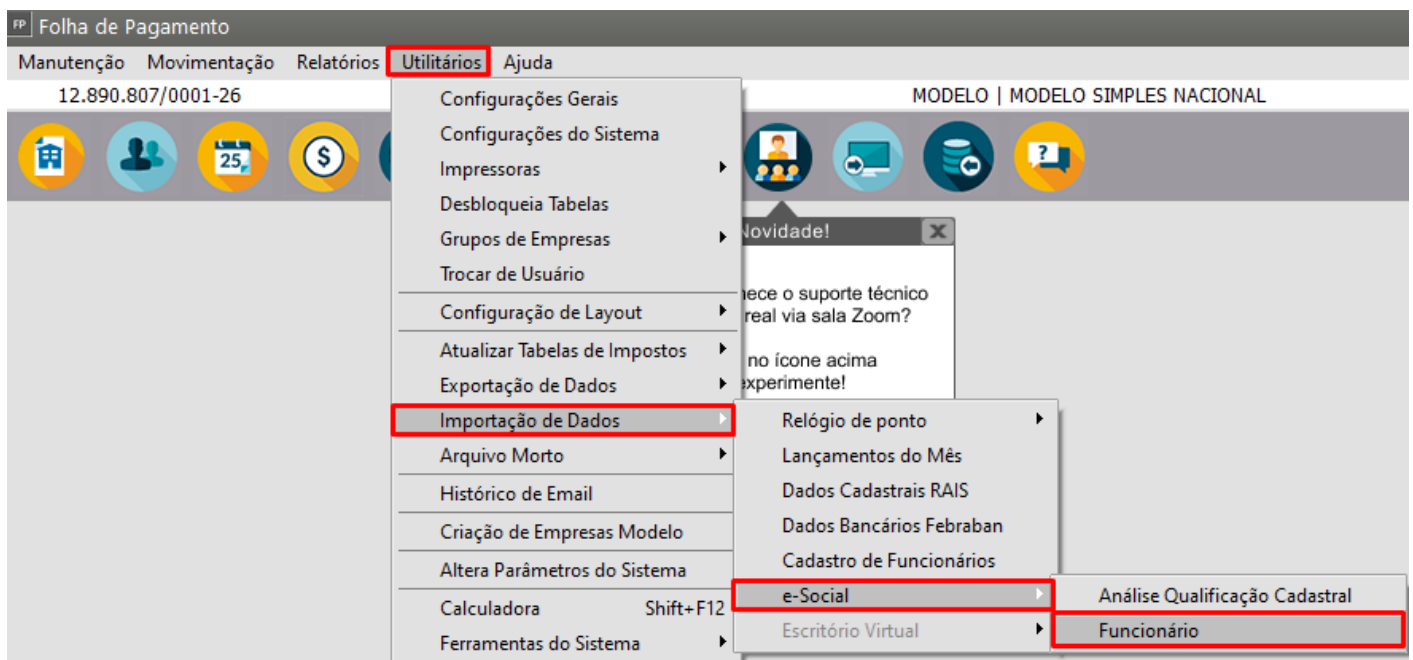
FP Folha de Pagamento

Manutenção Movimentação Relatórios Utilitários Ajuda

12.890.807/0001-26

MODELO | MODELO SIMPLES NACIONAL

25

Configurações Gerais
Configurações do Sistema
Impressoras
Desbloqueia Tabelas
Grupos de Empresas
Trocar de Usuário
Configuração de Layout
Atualizar Tabelas de Impostos
Exportação de Dados
Importação de Dados
Arquivo Morto
Histórico de Email
Criação de Empresas Modelo
Altera Parâmetros do Sistema
Calculadora Shift+F12
Ferramentas do Sistema

Novidade!

nece o suporte técnico real via sala Zoom?

no ícone acima experimente!

Relógio de ponto
Lançamentos do Mês
Dados Cadastrais RAIS
Dados Bancários Febraban
Cadastro de Funcionários
e-Social
Escritório Virtual

Análise Qualificação Cadastral
Funcionário